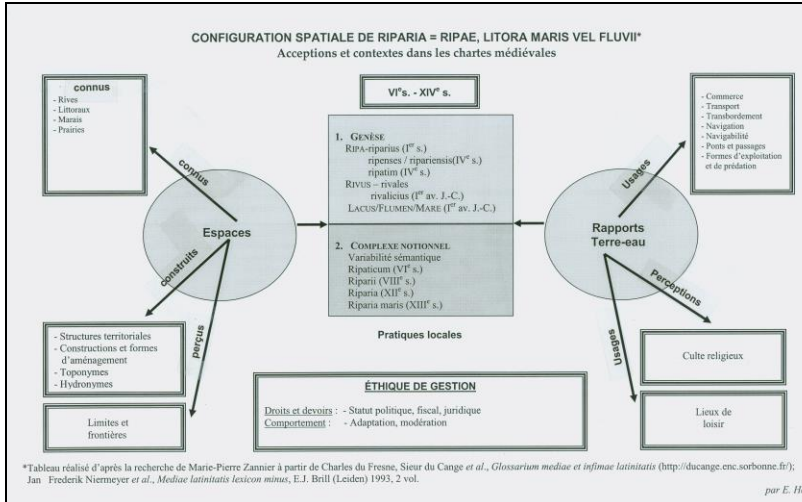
CONFIGURATION SPATIALE DE RIPARIA = RIPAE, LITORA MARIS VEL FLUVII*
Acceptions et contextes dans les chartes médiévales

connus
- Rives
- Littoraux
- Marais
- Prairies

VI$^e$s. - XIV$^e$ s.

- Commerce
- Transport
- Transbordement
- Navigation
- Navigabilité
- Ponts et passages
- Formes d'exploitation et de prédation

connus

Usages

1. GENÈSE
RIPA-riparius (I$^{er}$ s.)
ripenses / ripariensis(IV$^e$ s.)
ripatin (IV$^e$ s.)
RIVUS – rivales
rivalicius (I$^{er}$ av. J.-C.)
LACUS/FLUMEN/MARE (I$^{er}$ av. J.-C.)

Espaces

Rapports Terre-eau

2. COMPLEXE NOTIONNEL
Variabilité sémantique
Ripaticum (VI$^e$ s.)
Riparii (VIII$^e$ s.)
Riparia (XII$^e$ s.)
Riparia maris (XIII$^e$ s.)

construits

Perceptions

perçus

Usages

Pratiques locales

- Structures territoriales
- Constructions et formes d'aménagement
- Toponymes
- Hydronymes

Culte religieux

ÉTHIQUE DE GESTION
Droits et devoirs : - Statut politique, fiscal, juridique
Comportement : - Adaptation, modération

Limites et frontières

Lieux de loisir

*Tableau réalisé d'après la recherche de Marie-Pierre Zannier à partir de Charles du Fresne, Sieur du Cange et al., Glossarium mediae et infimae latinitatis (http://ducange.enc.sorbonne.fr/); Jan Frederik Niermeyer et al., Mediae latinitatis lexicon minus, E.J. Brill (Leiden) 1993, 2 vol.

par E. H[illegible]